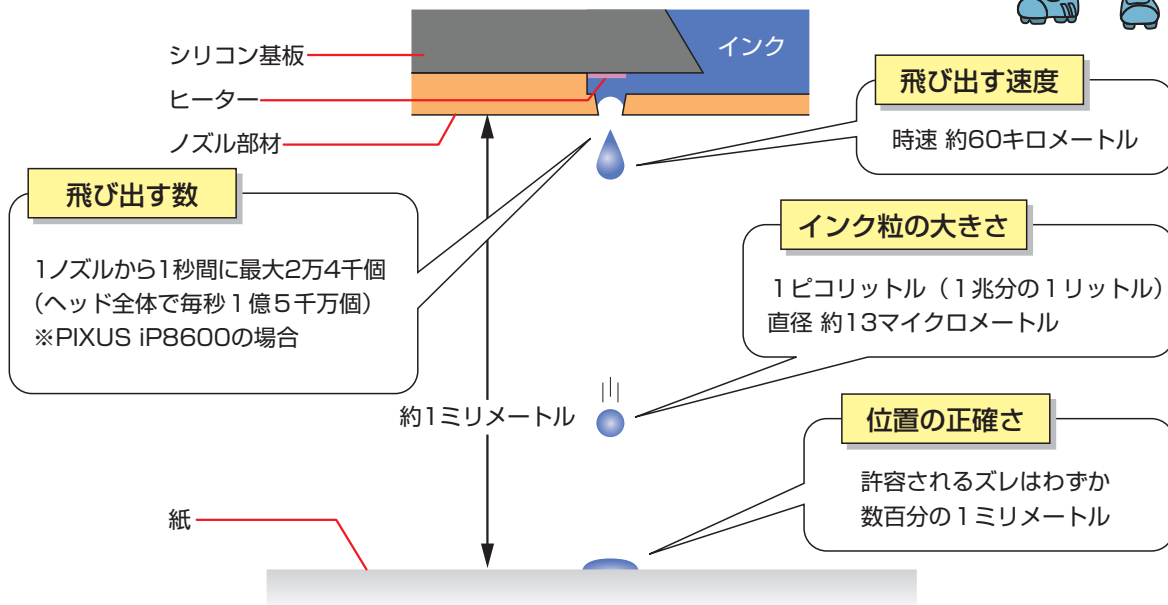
シリコン基板

ヒーター

ノズル部材

インク

飛び出す速度

時速 約60キロメートル

飛び出す数

1ノズルから1秒間に最大2万4千個
（ヘッド全体で毎秒１億５千万個）
※PIXUS iP8600の場合

インク粒の大きさ

１ピコリットル（１兆分の１リットル）
直径 約13マイクロメートル

約1ミリメートル

位置の正確さ

許容されるズレはわずか
数百分の１ミリメートル

紙